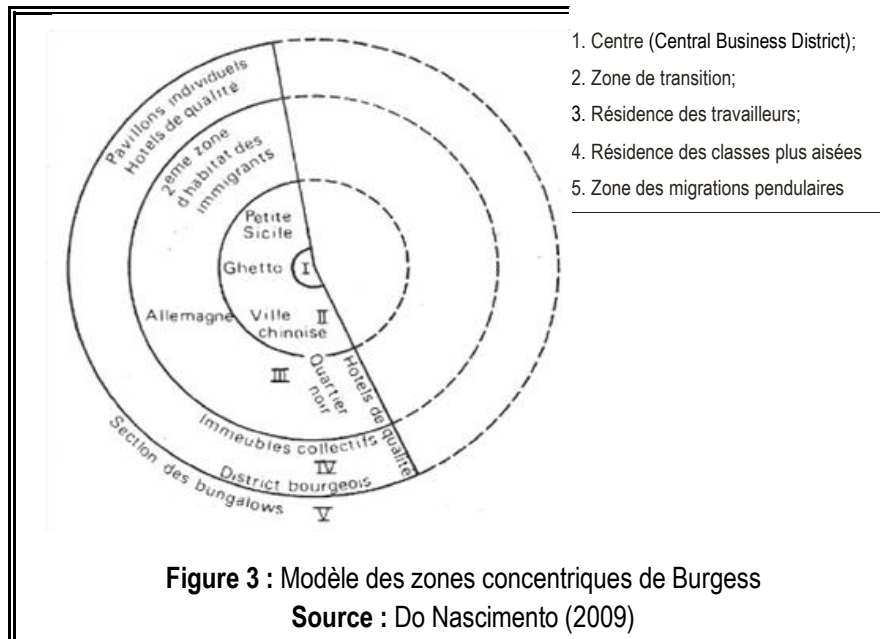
Pavillons individuels
Hotels de qualité

2ème zone d'habitat des immigrants

Petite Sicile

Ghetto

I

Allemagne

Ville chinoise

II

III

Quartier noir

Hotels de qualité

Immeubles collectifs

IV

District bourgeois

Section des bungalows

V

1. Centre (Central Business District);
2. Zone de transition;
3. Résidence des travailleurs;
4. Résidence des classes plus aisées
5. Zone des migrations pendulaires

**Figure 3 :** Modèle des zones concentriques de Burgess
**Source :** Do Nascimento (2009)